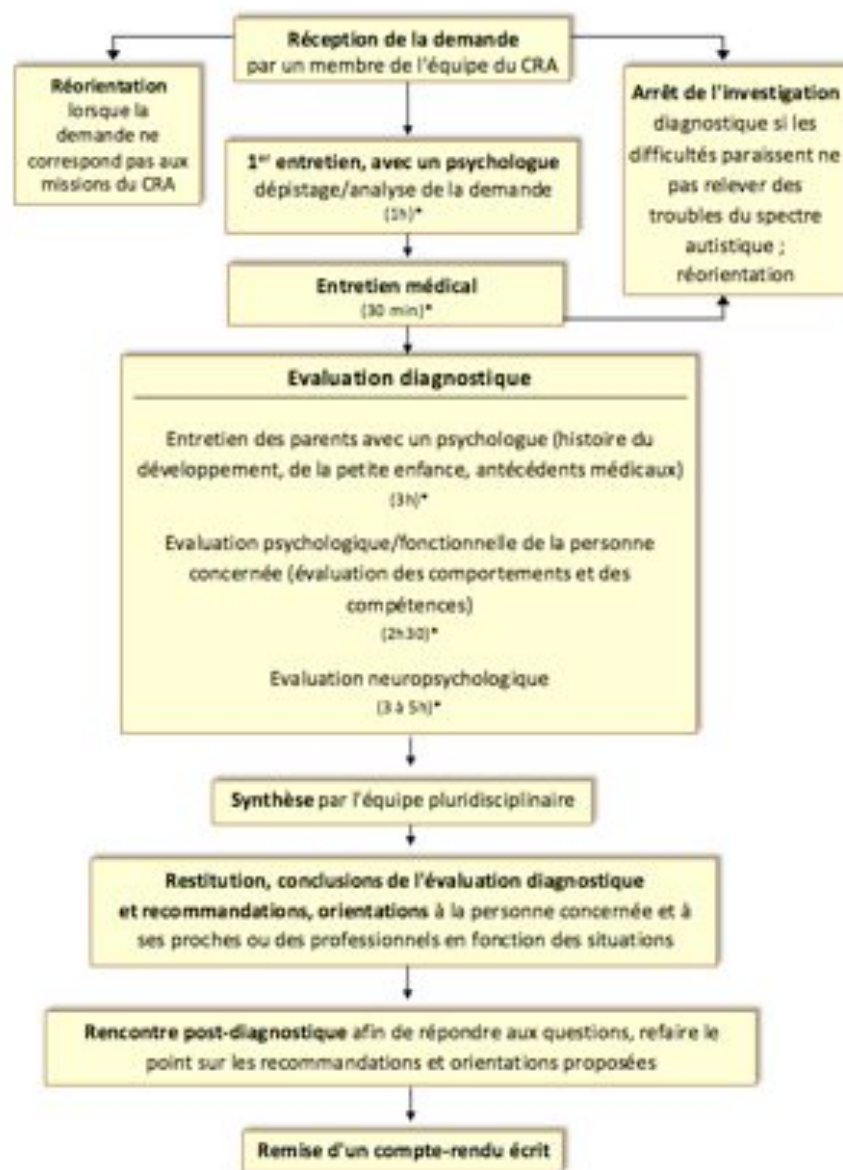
Réception de la demande
par un membre de l'équipe du CRA

Réorientation
lorsque la demande ne correspond pas aux missions du CRA

Arrêt de l'investigation
diagnostique si les difficultés paraissent ne pas relever des troubles du spectre autistique ; réorientation

1$^{er}$ entretien, avec un psychologue
dépistage/analyse de la demande
(1h)*

Entretien médical
(30 min)*

Evaluation diagnostique

Entretien des parents avec un psychologue (histoire du développement, de la petite enfance, antécédents médicaux)
(3h)*

Evaluation psychologique/fonctionnelle de la personne concernée (évaluation des comportements et des compétences)
(2h30)*

Evaluation neuropsychologique
(3 à 5h)*

Synthèse par l'équipe pluridisciplinaire

Restitution, conclusions de l'évaluation diagnostique et recommandations, orientations à la personne concernée et à ses proches ou des professionnels en fonction des situations

Rencontre post-diagnostique afin de répondre aux questions, refaire le point sur les recommandations et orientations proposées

Remise d'un compte-rendu écrit